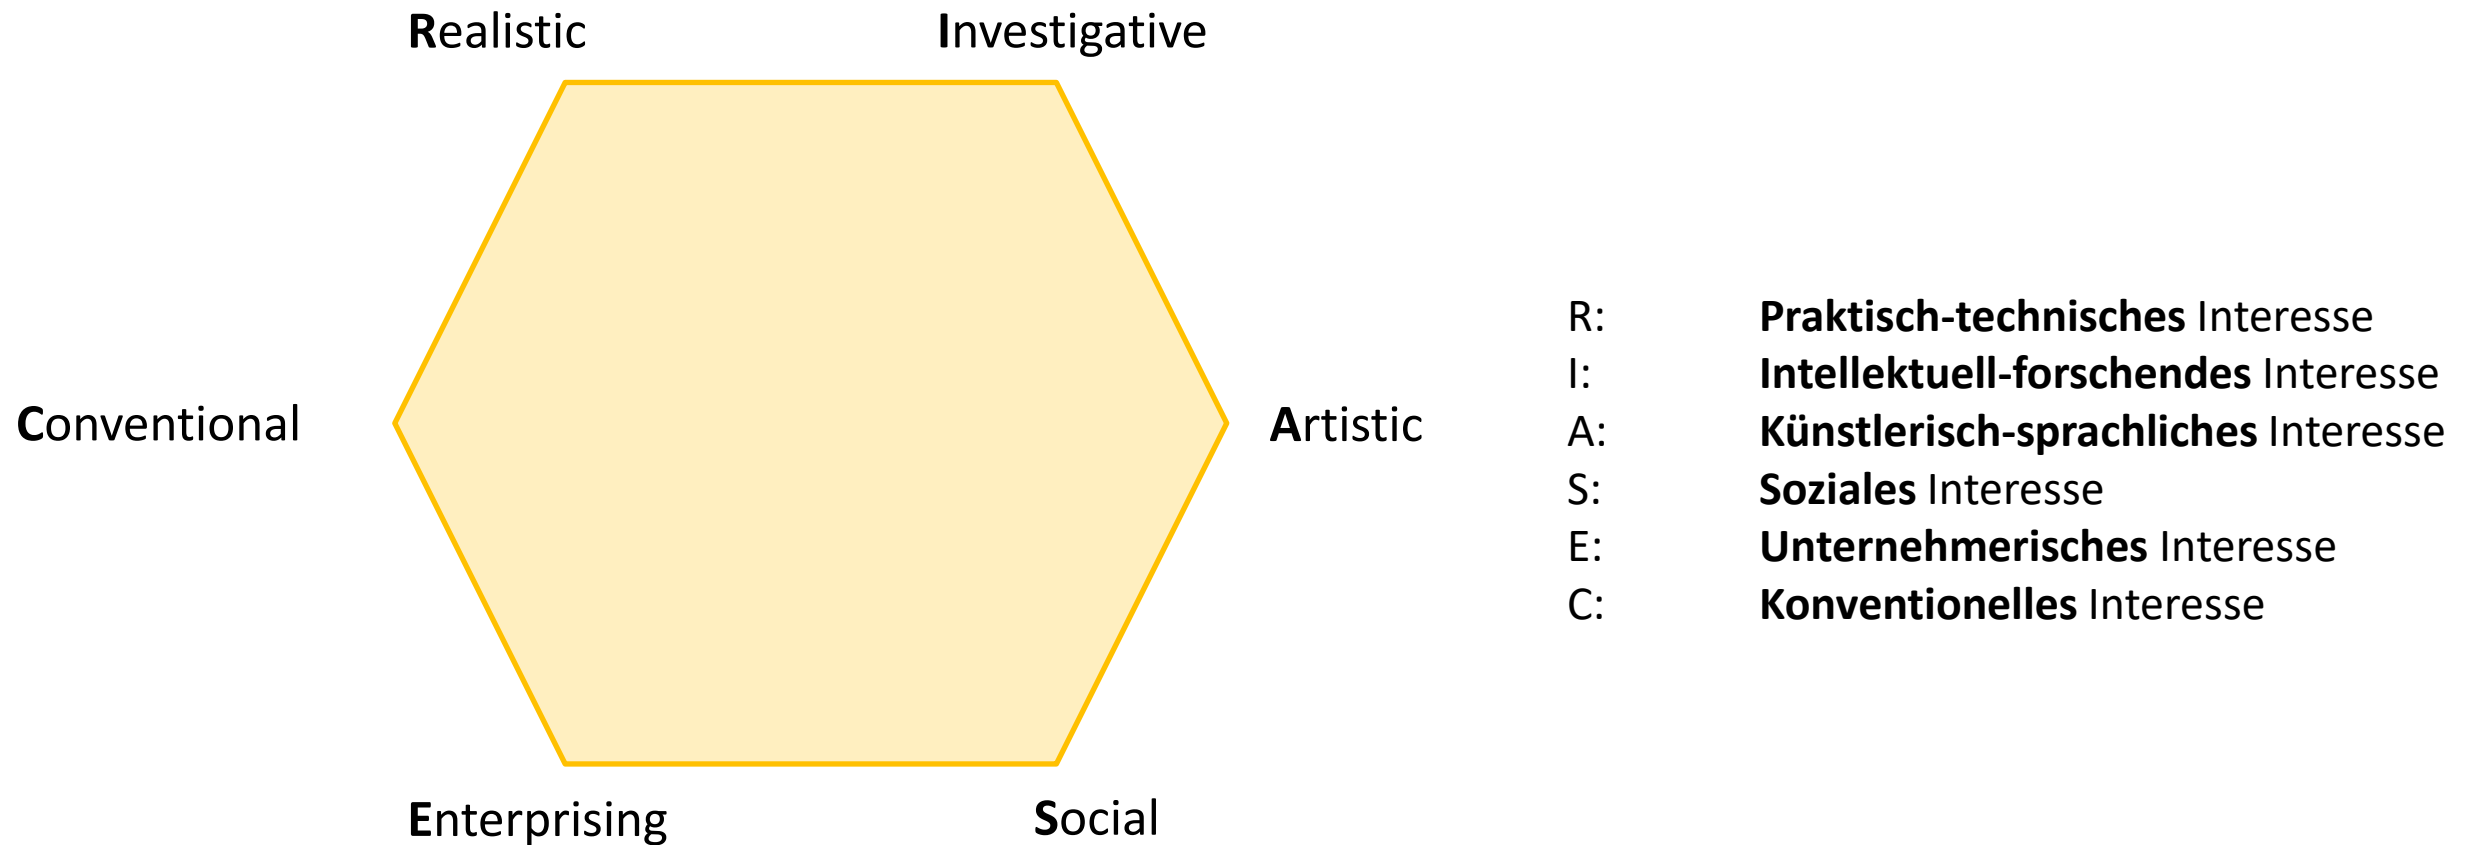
Realistic Investigative

Conventional Artistic

Enterprising Social

R: Praktisch-technisches Interesse
I: Intellektuell-forschendes Interesse
A: Künstlerisch-sprachliches Interesse
S: Soziales Interesse
E: Unternehmerisches Interesse
C: Konventionelles Interesse